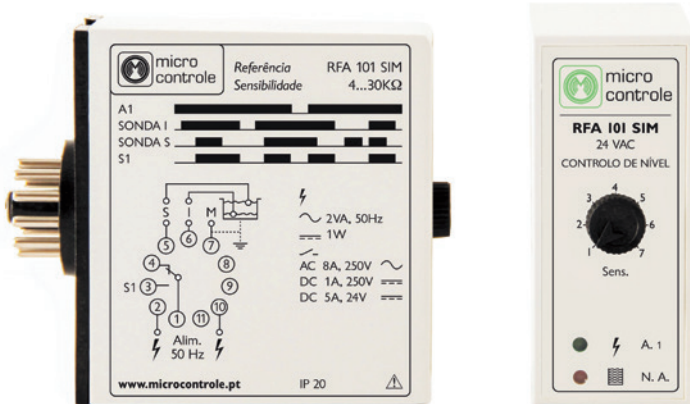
micro controle

Referência RFA 101 SIM
Sensibilidade 4...30KΩ

A1
SONDA I
SONDA S
S1

S I M

5 6 7

4 8

S1 3 9

2 10

1 11

Alim.
50 Hz

2VA, 50Hz
1W

AC 8A, 250V
DC 1A, 250V
DC 5A, 24V

www.microcontrole.pt IP 20

micro controle

RFA 101 SIM
24 VAC
CONTROLO DE NÍVEL

1 2 3 4 5 6 7

Sens.

A. 1

N. A.